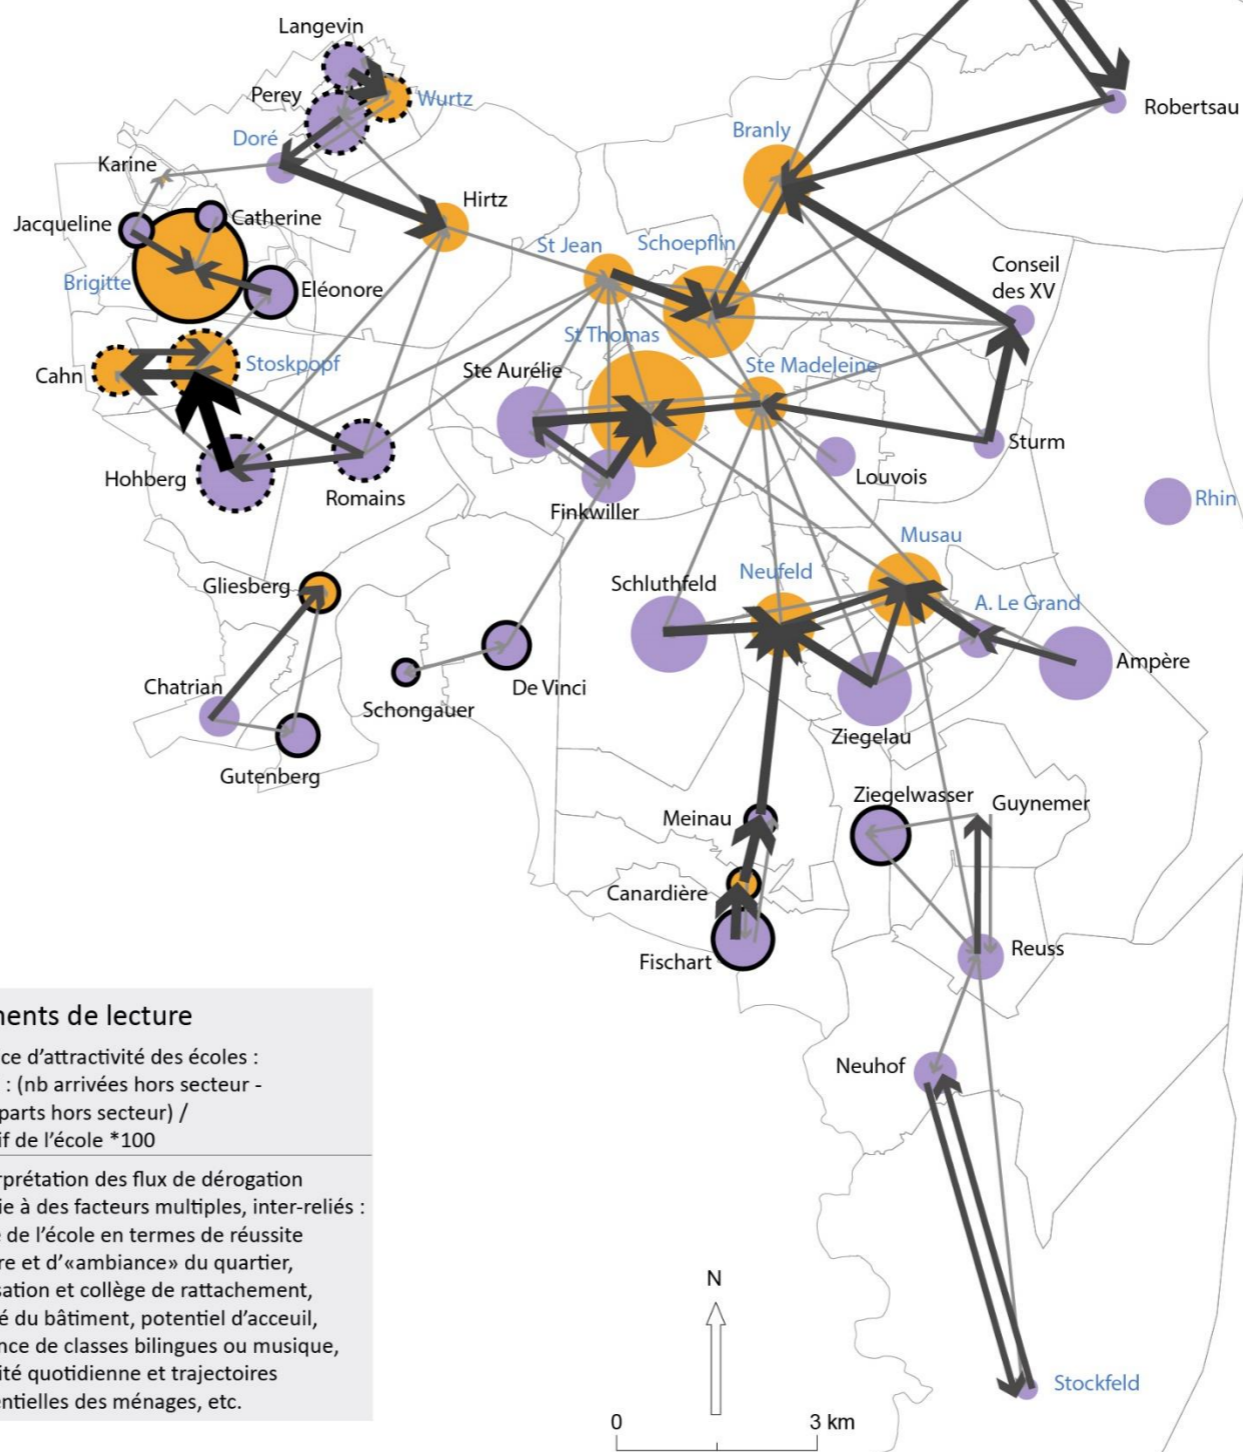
Langevin
Perey
Wurtz
Doré
Karine
Jacqueline
Catherine
Brigitte
Eléonore
Hirtz
Cahn
Stoskpopf
Hohberg
Romains
St Jean
Schoepflin
St Thomas
Ste Aurélie
Ste Madeleine
Finkwiller
Louvois
Branly
Robertsau
Conseil des XV
Sturm
Rhin
Musau
Neufeld
Schluthfeld
A. Le Grand
Ampère
Ziegelau
Gliesberg
Chatrian
Gutenberg
Schongauer
De Vinci
Meinau
Canardière
Fischart
Ziegelwasser
Guynemer
Reuss
Neuhof
Stockfeld

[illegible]ments de lecture
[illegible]ce d'attractivité des écoles : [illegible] : (nb arrivées hors secteur - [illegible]parts hors secteur) / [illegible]if de l'école *100

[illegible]rprétation des flux de dérogation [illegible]ie à des facteurs multiples, inter-reliés : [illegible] de l'école en termes de réussite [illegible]re et d'«ambiance» du quartier, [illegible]sation et collège de rattachement, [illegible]té du bâtiment, potentiel d'acceuil, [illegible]nce de classes bilingues ou musique, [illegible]ité quotidienne et trajectoires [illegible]entielles des ménages, etc.

N
0
3 km